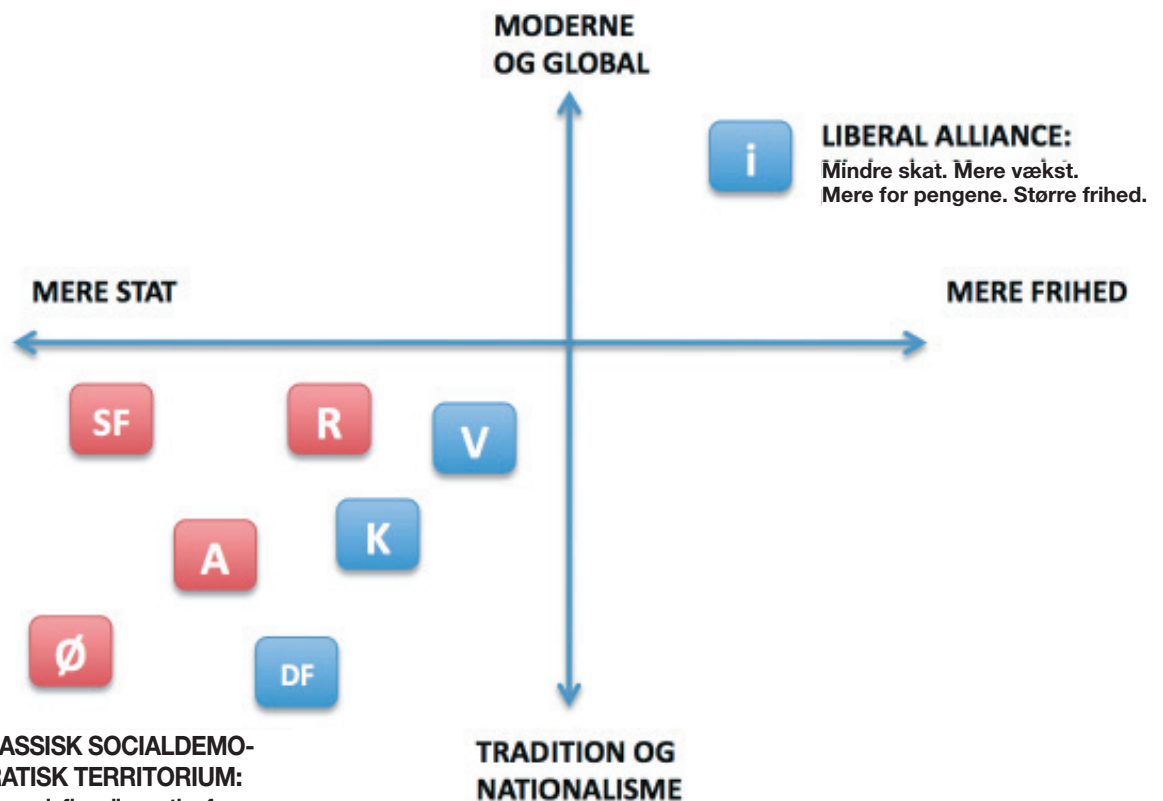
MODERNE OG GLOBAL

i

LIBERAL ALLIANCE:
Mindre skat. Mere vækst.
Mere for pengene. Større frihed.

MERE STAT

MERE FRIHED

SF

R

V

K

A

Ø

DF

ASSISK SOCIALDEMO-
RATISK TERRITORIUM:
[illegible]

TRADITION OG NATIONALISME